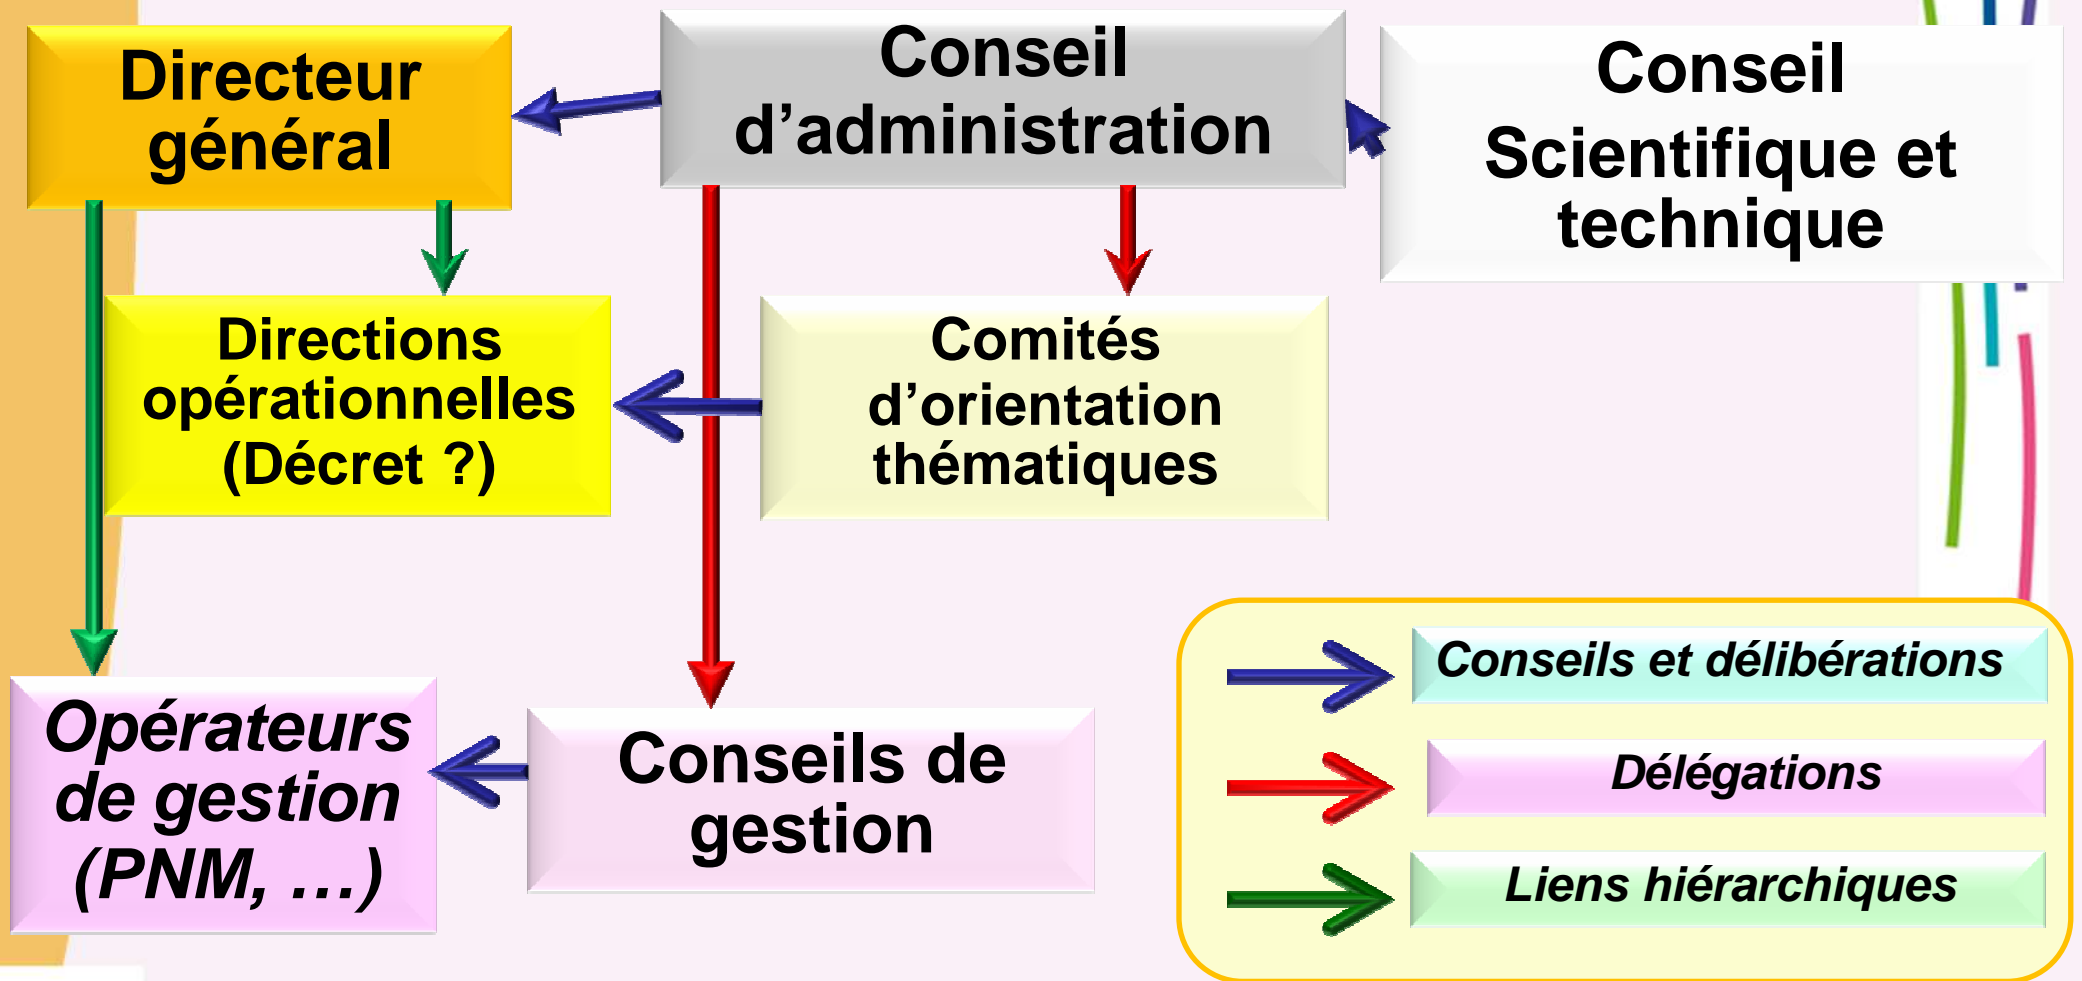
Directeur général

Conseil d’administration

Conseil Scientifique et technique

Directions opérationnelles (Décret ?)

Comités d’orientation thématiques

Opérateurs de gestion (PNM, …)

Conseils de gestion

Conseils et délibérations

Délégations

Liens hiérarchiques